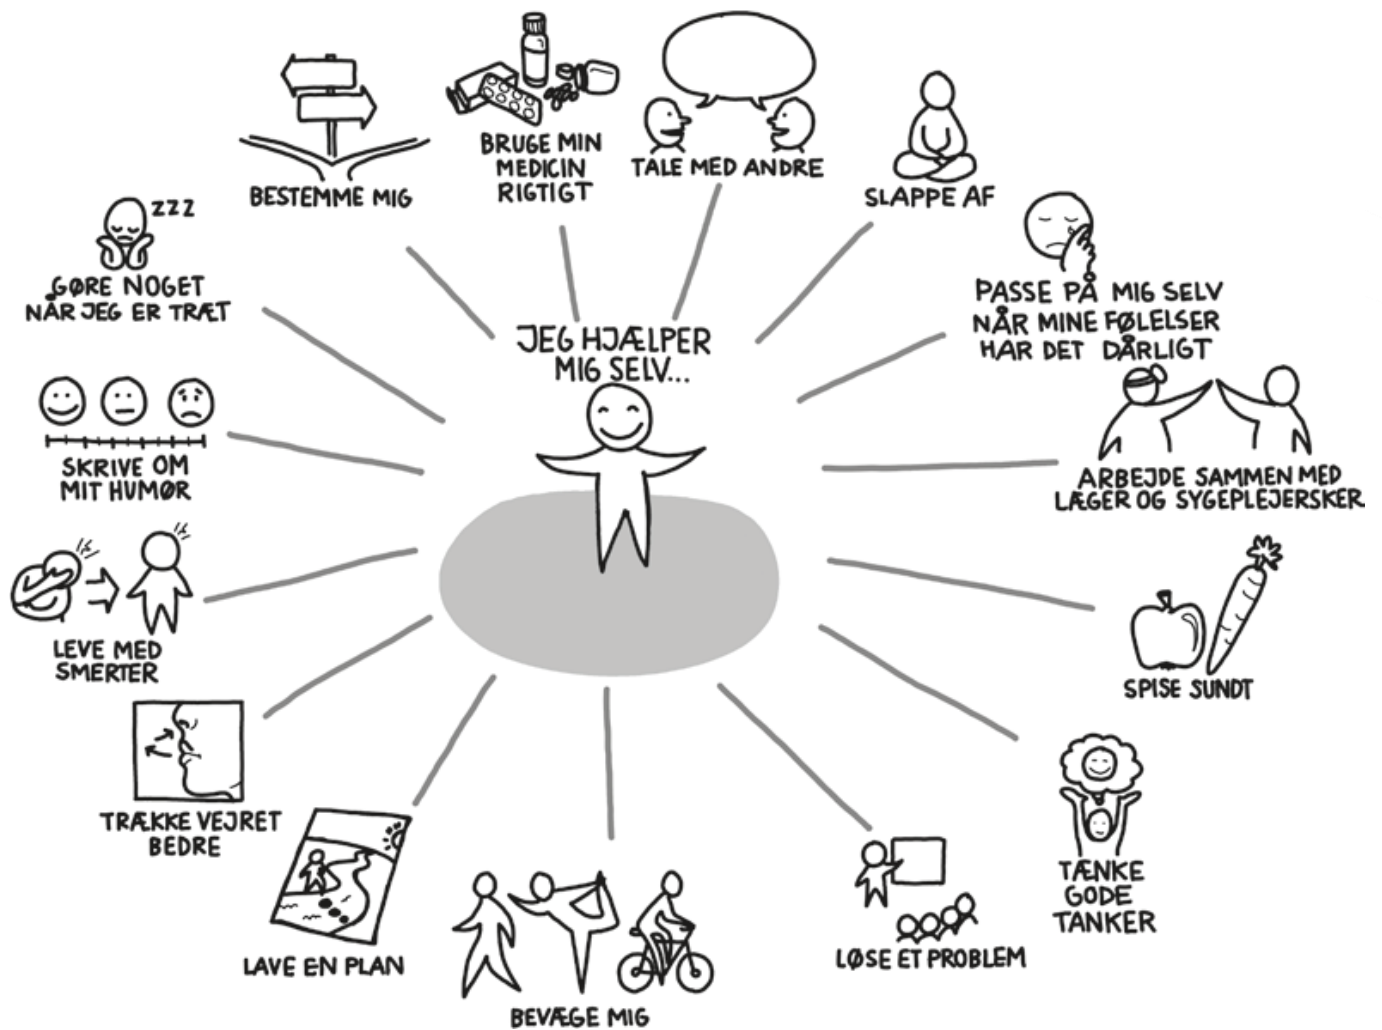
JEG HJÆLPER MIG SELV...

BESTEMME MIG

BRUGE MIN MEDICIN RIGTIGT

TALE MED ANDRE

SLAPPE AF

ZZZ

GØRE NOGET NÅR JEG ER TRÆT

PASSE PÅ MIG SELV NÅR MINE FØLELSER HAR DET DÅRLIGT

SKRIVE OM MIT HUMØR

ARBEJDE SAMMEN MED LÆGER OG SYGEPLEJERSKER

LEVE MED SMERTER

SPISE SUNDT

TRÆKKE VEJRET BEDRE

TÆNKE GODE TANKER

LAVE EN PLAN

BEVÆGE MIG

LØSE ET PROBLEM